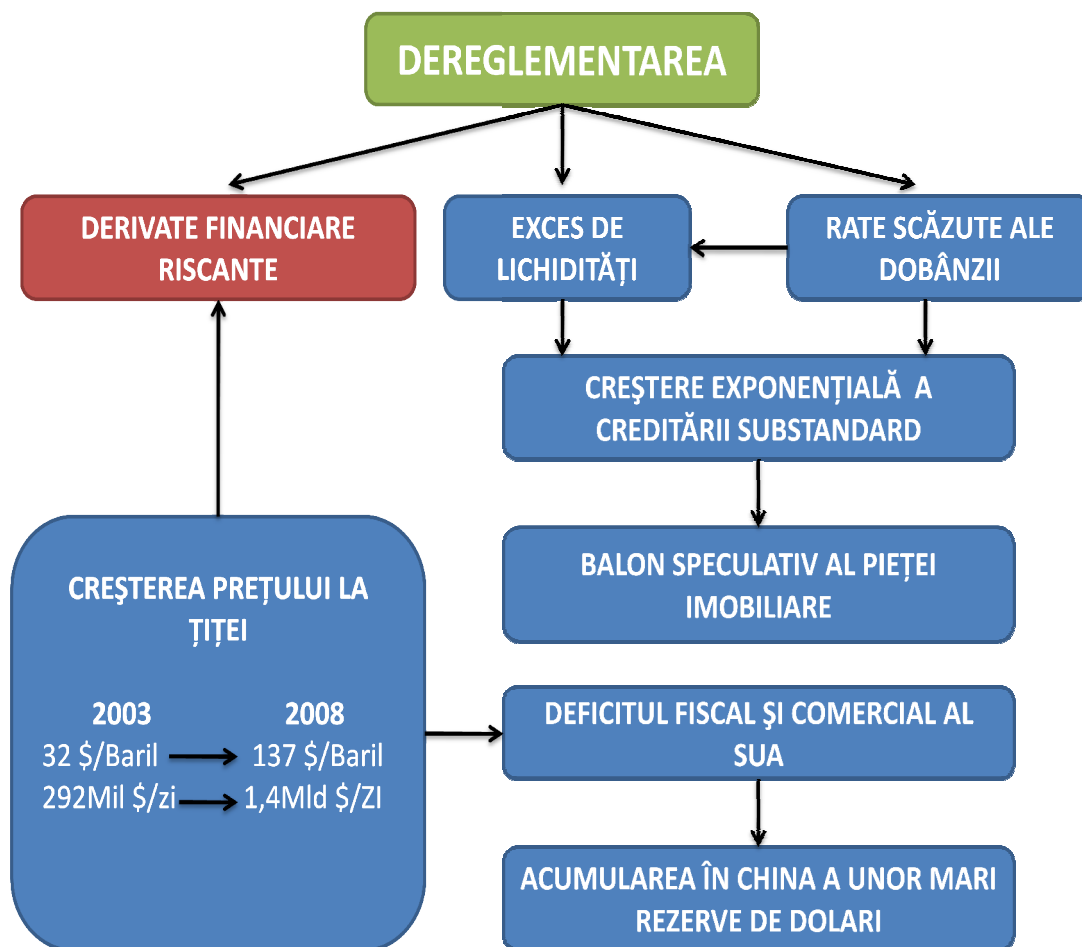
DEREGLEMENTAREA

DERIVATE FINANCIARE RISCANTE

EXCES DE LICHIDITĂȚI

RATE SCĂZUTE ALE DOBÂNZII

CREŞTERE EXPONENȚIALĂ A CREDITĂRII SUBSTANDARD

BALON SPECULATIV AL PIEȚEI IMOBILIARE

CREŞTEREA PREȚULUI LA ȚIȚEI

2003 2008
32 $/Baril 137 $/Baril
292Mil $/zi 1,4Mld $/ZI

DEFICITUL FISCAL ŞI COMERCIAL AL SUA

ACUMULAREA ÎN CHINA A UNOR MARI REZERVE DE DOLARI